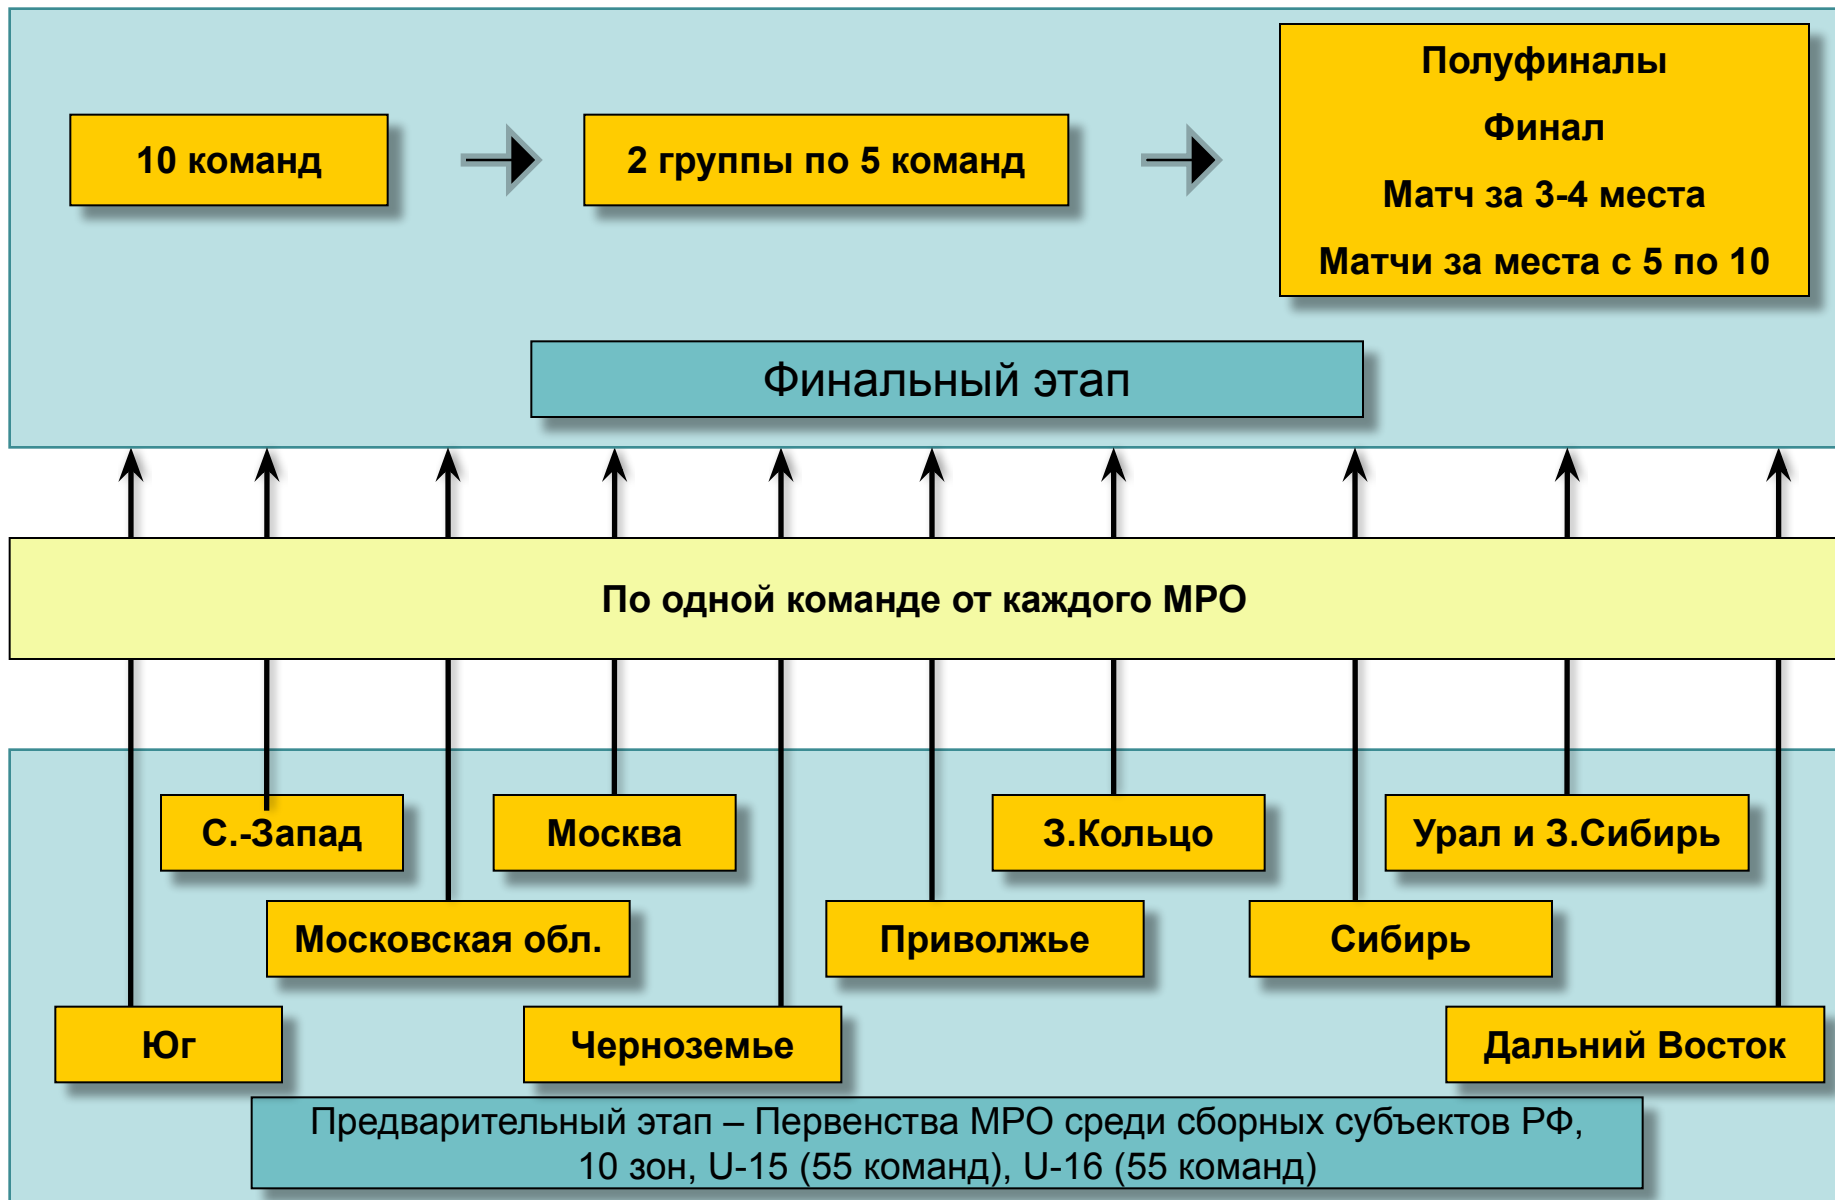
10 команд

2 группы по 5 команд

Полуфиналы

Финал

Матч за 3-4 места

Матчи за места с 5 по 10

Финальный этап

По одной команде от каждого МРО

С.-Запад

Москва

З.Кольцо

Урал и З.Сибирь

Московская обл.

Приволжье

Сибирь

Юг

Черноземье

Дальний Восток

Предварительный этап – Первенства МРО среди сборных субъектов РФ, 10 зон, U-15 (55 команд), U-16 (55 команд)